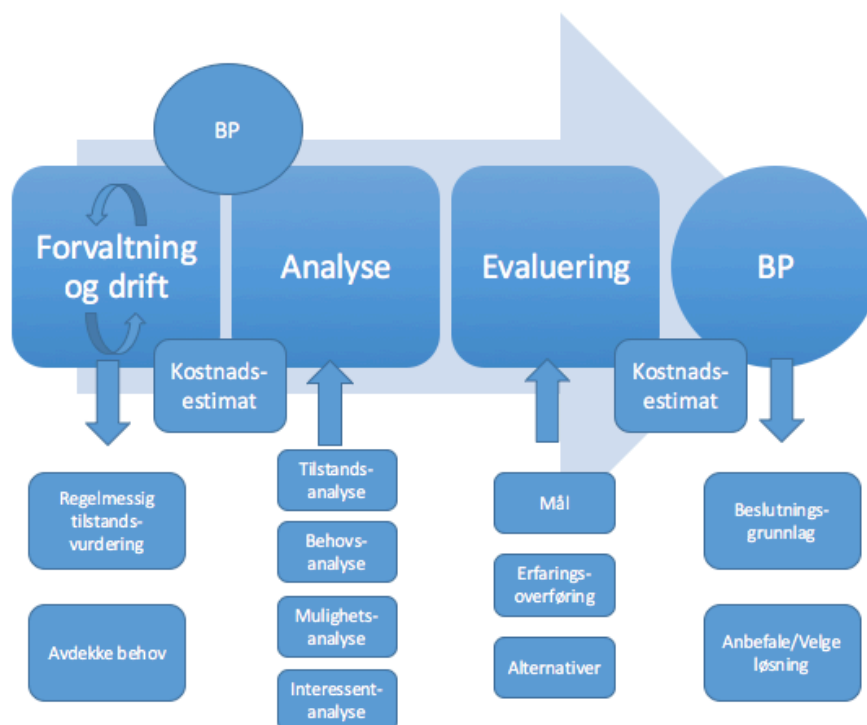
BP

Forvaltning og drift

Analyse

Evaluering

BP

Kostnads-estimat

Kostnads-estimat

Regelmessig tilstands-vurdering

Avdekke behov

Tilstands-analyse

Behovs-analyse

Mulighets-analyse

Interessent-analyse

Mål

Erfarings-overføring

Alternativer

Beslutnings-grunnlag

Anbefale/Velge løsning